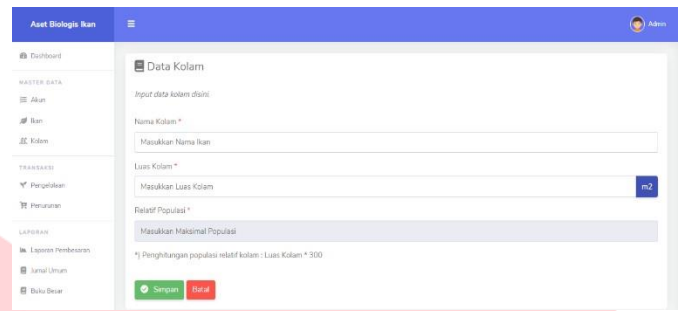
Aset Biologis Ikan

≡

Admin

Dashboard

MASTER DATA

Akun

Ikan

Kolam

TRANSAKSI

Pengelolaan

Penurunan

LAPORAN

Laporan Pembesaran

Jurnal Umum

Buku Besar

Data Kolam

Input data kolam disini.

Nama Kolam *

Masukkan Nama Ikan

Luas Kolam *

Masukkan Luas Kolam

m2

Relatif Populasi *

Masukkan Maksimal Populasi

*) Penghitungan populasi relatif kolam : Luas Kolam * 300

Simpan

Batal